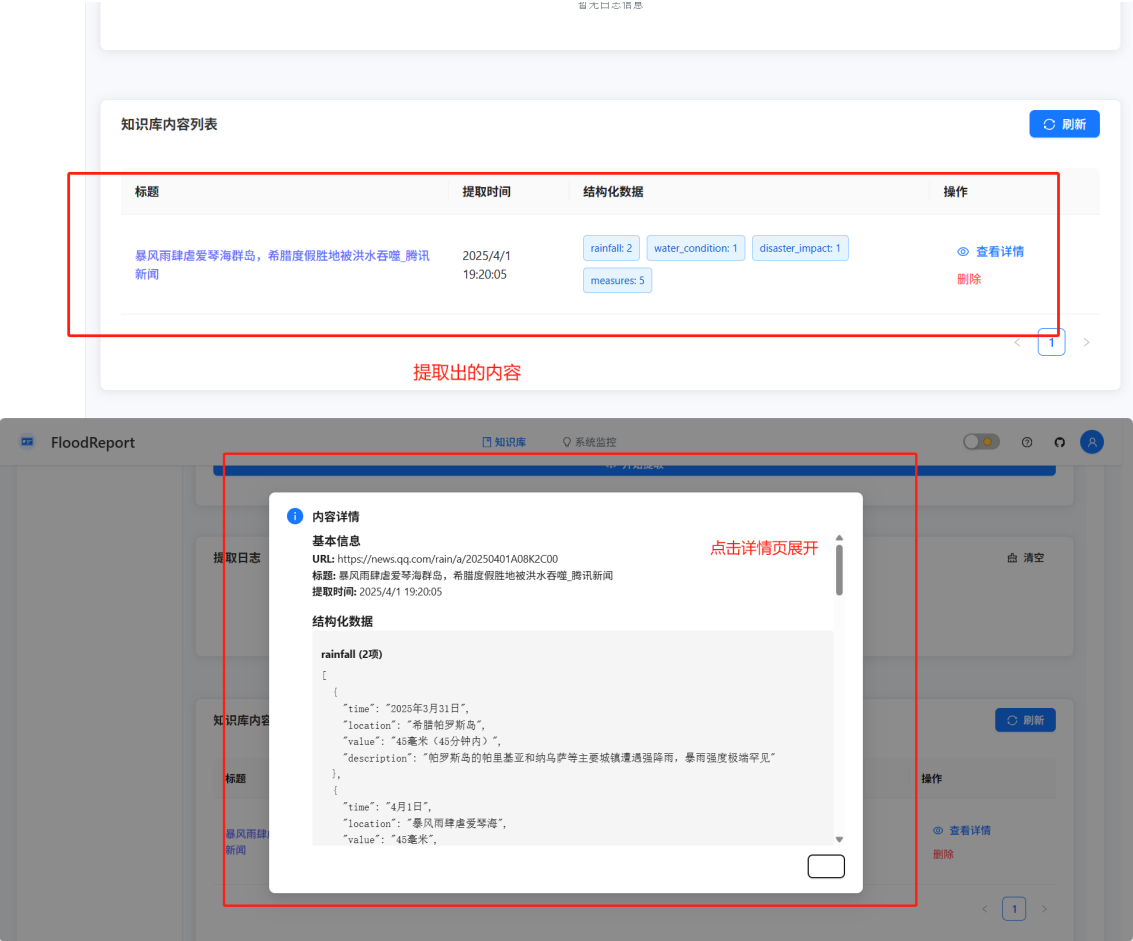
暂无日志信息

知识库内容列表

刷新

| 标题 | 提取时间 | 结构化数据 | 操作 |
|---|---|---|---|
| 暴风雨肆虐爱琴海群岛，希腊度假胜地被洪水吞噬_腾讯新闻 | 2025/4/1 19:20:05 | rainfall: 2 water_condition: 1 disaster_impact: 1 measures: 5 | 查看详情 删除 |

< 1 >

提取出的内容

FloodReport

知识库 系统监控

内容详情

基本信息

URL: https://news.qq.com/rain/a/20250401A08K2C00

标题: 暴风雨肆虐爱琴海群岛，希腊度假胜地被洪水吞噬_腾讯新闻

提取时间: 2025/4/1 19:20:05

点击详情页展开

提取日志

清空

结构化数据

rainfall (2项)

[
{
"time": "2025年3月31日",
"location": "希腊帕罗斯岛",
"value": "45毫米（45分钟内）",
"description": "帕罗斯岛的帕里基亚和纳乌萨等主要城镇遭遇强降雨，暴雨强度极端罕见"
},
{
"time": "4月1日",
"location": "暴风雨肆虐爱琴海",
"value": "45毫米",

知识库内容

刷新

标题

操作

暴风雨肆

新闻

查看详情

删除

< 1 >